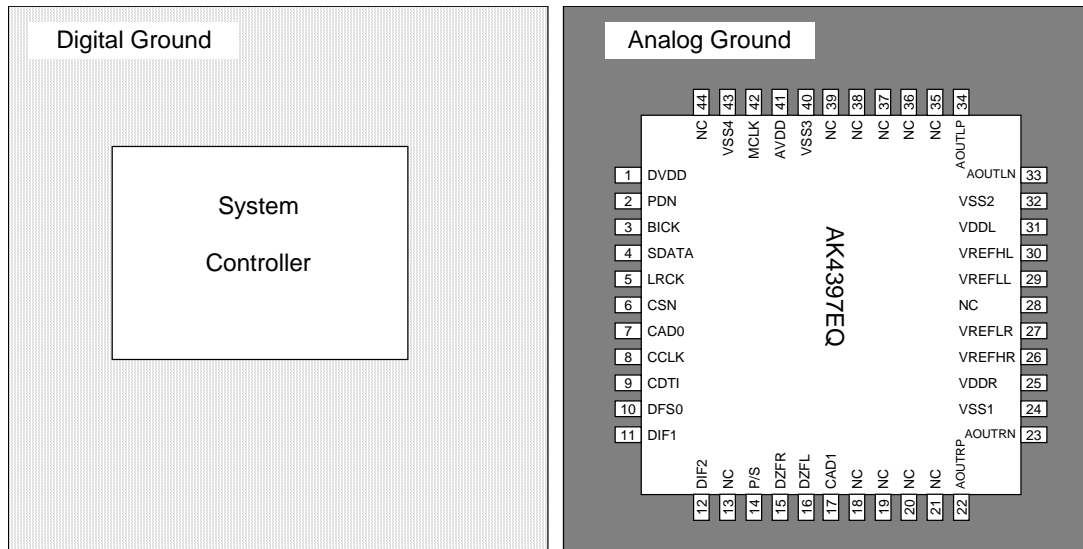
Digital Ground

System

Controller

Analog Ground

AK4397EQ

44 NC
43 VSS4
42 MCLK
41 AVDD
40 VSS3
39 NC
38 NC
37 NC
36 NC
35 NC
34 AOUTLP

1 DVDD
2 PDN
3 BICK
4 SDATA
5 LRCK
6 CSN
7 CAD0
8 CCLK
9 CDTI
10 DFS0
11 DIF1

AOUTLN 33
VSS2 32
VDDL 31
VREFHL 30
VREFLL 29
NC 28
VREFLR 27
VREFHR 26
VDDR 25
VSS1 24
AOUTRN 23

12 DIF2
13 NC
14 P/S
15 DZFR
16 DZFL
17 CAD1
18 NC
19 NC
20 NC
21 NC
22 AOUTRP